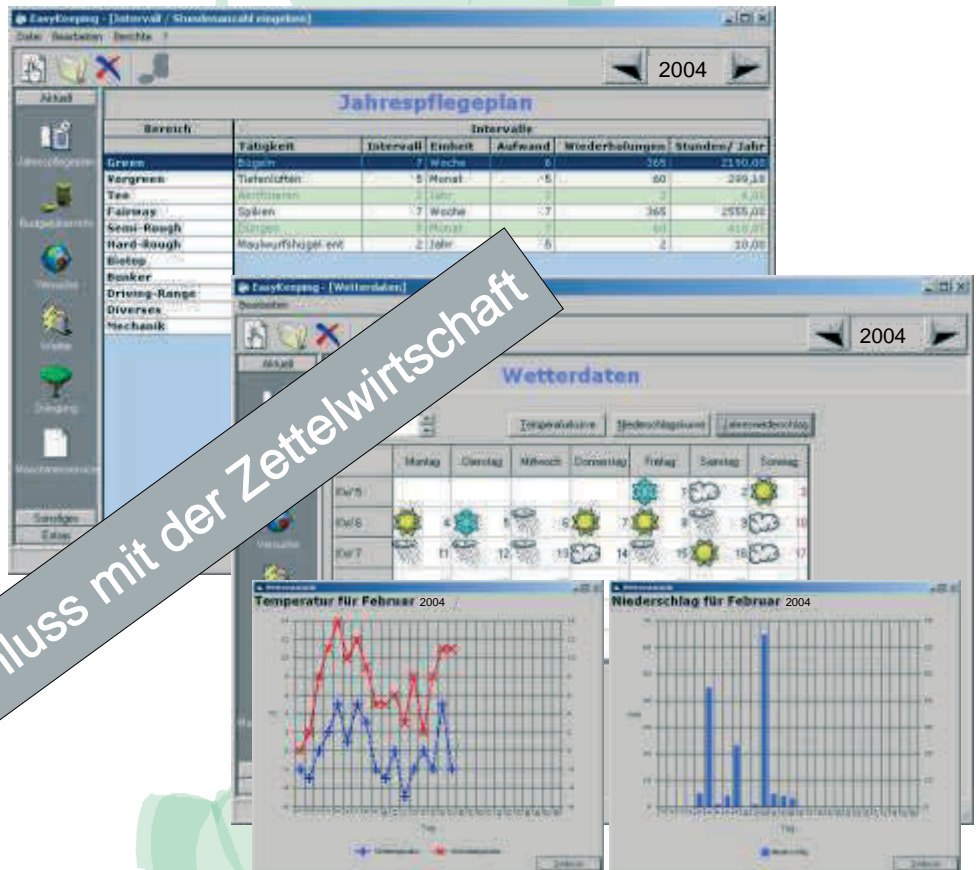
EasyKeeping - [Intervall / Stundenanzahl eingeben]

Datei Bearbeiten Berichte ?

2004

Aktuell

Jahrespflegeplan

Jahrespflegeplan

Budgetkontrolle

Verwaltet

Sonstiges

Extras

| Bereich |
|---|
| Green |
| Vorgreen |
| Tee |
| Fairway |
| Semi-Rough |
| Hard-Rough |
| Biotop |
| Bunker |
| Driving-Range |
| Diverses |
| Mechanik |

| Tätigkeit | Intervall | Einheit | Aufwand | Wiederholungen | Stunden/ Jahr |
|---|---|---|---|---|---|
| Bügeln | 7 | Woche | 6 | 365 | 2190,00 |
| Tiefenlüften | 5 | Monat | 5 | 60 | 299,10 |
| Aerifizieren | 2 | Jahr | 2 | 2 | 4,00 |
| Spiken | 7 | Woche | 7 | 365 | 2555,00 |
| Düngen | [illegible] | Monat | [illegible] | 60 | 410,00 |
| Maulwurfshügel ent | 2 | Jahr | 5 | 2 | 10,00 |

EasyKeeping - [Wetterdaten]

Bearbeiten

2004

Aktuell

Wetterdaten

Temperaturkurve Niederschlagskurve Jahresniederschlag

| | Montag | Dienstag | Mittwoch | Donnerstag | Freitag | Samstag | Sonntag |
|---|---|---|---|---|---|---|---|
| KW 5 | | | | | | 1 | 2 |
| KW 6 | 3 | 4 | 5 | 6 | 7 | 8 | 9 |
| KW 7 | 10 | 11 | 12 | 13 | 14 | 15 | 16 |

Verwaltet

luss mit der Zettelwirtschaft

Temperatur für Februar 2004

Niederschlag für Februar 2004

Tag

Schließen